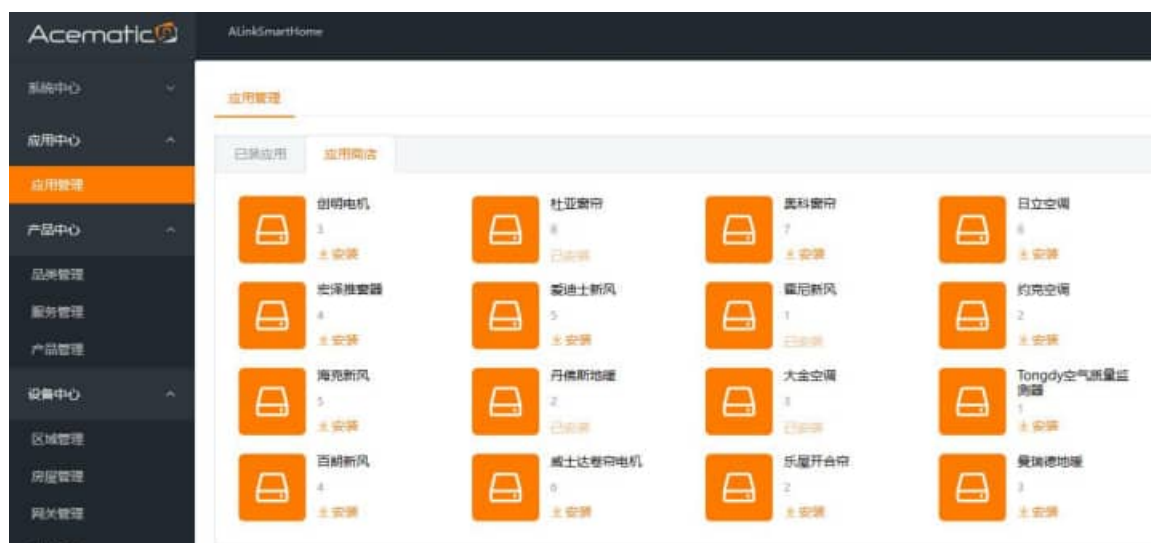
Acematic

ALinkSmartHome

系统中心

应用中心

应用管理

产品中心

品类管理

服务管理

产品管理

设备中心

区域管理

房屋管理

网关管理

应用管理

已装应用

应用商店

| | | | |
|---|---|---|---|
| 创明电机 3 ± 安装 | 杜亚窗帘 8 已安装 | 奥科窗帘 7 ± 安装 | 日立空调 6 ± 安装 |
| 宏泽推窗器 4 ± 安装 | 爱迪士新风 5 ± 安装 | 霍尼新风 1 已安装 | 约克空调 2 ± 安装 |
| 海克新风 5 ± 安装 | 丹佛斯地暖 2 已安装 | 大金空调 3 已安装 | Tongdy空气质量监测器 1 ± 安装 |
| 百朗新风 4 ± 安装 | 威士达卷帘电机 6 ± 安装 | 乐屋开合帘 2 ± 安装 | 曼瑞德地暖 3 ± 安装 |